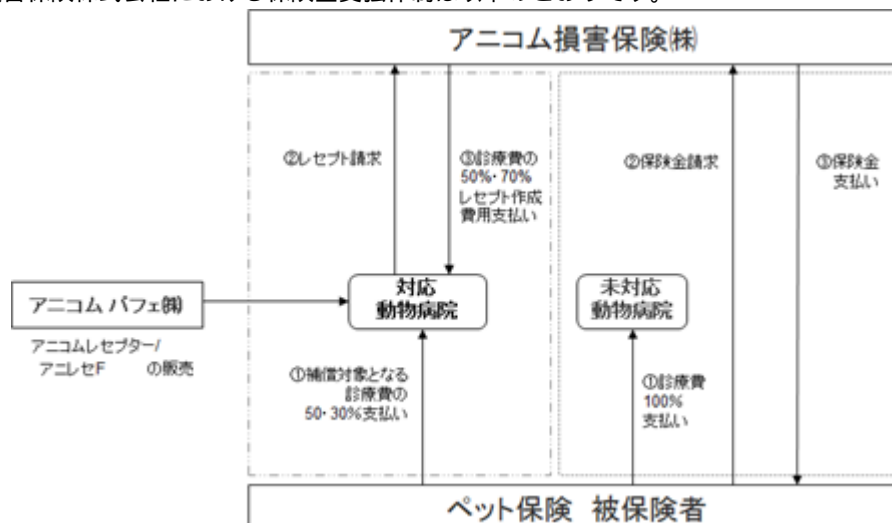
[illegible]

アニコム損害保険㈱

②レセプト請求

③診療費の50%・70%レセプト作成費用支払い

②保険金請求

③保険金支払い

アニコム パフェ㈱

アニコムレセプター/アニレセF の販売

対応動物病院

未対応動物病院

①補償対象となる診療費の50・30%支払い

①診療費100%支払い

ペット保険 被保険者